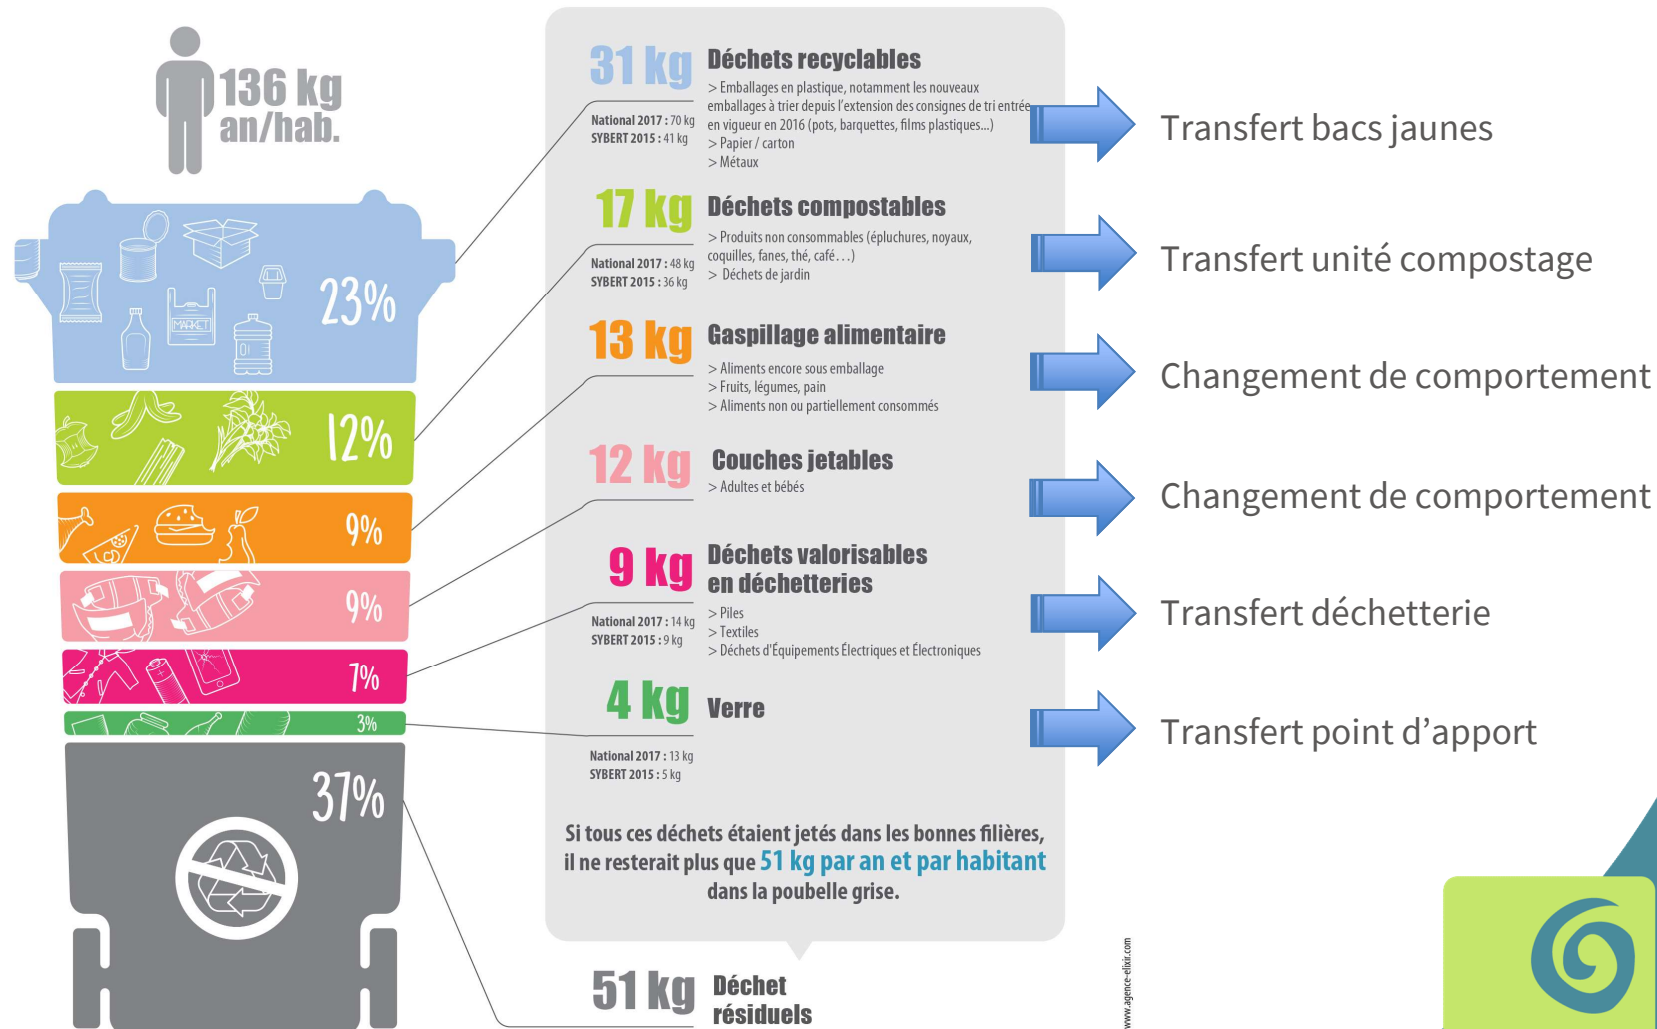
136 kg
an/hab.

MARKET

23%

12%

9%

9%

7%

3%

37%

31 kg Déchets recyclables
> Emballages en plastique, notamment les nouveaux emballages à trier depuis l'extension des consignes de tri entrée en vigueur en 2016 (pots, barquettes, films plastiques...)
> Papier / carton
> Métaux

National 2017 : 70 kg
SYBERT 2015 : 41 kg

17 kg Déchets compostables
> Produits non consommables (épluchures, noyaux, coquilles, fanes, thé, café…)
> Déchets de jardin

National 2017 : 48 kg
SYBERT 2015 : 36 kg

13 kg Gaspillage alimentaire
> Aliments encore sous emballage
> Fruits, légumes, pain
> Aliments non ou partiellement consommés

12 kg Couches jetables
> Adultes et bébés

9 kg Déchets valorisables en déchetteries
> Piles
> Textiles
> Déchets d'Équipements Électriques et Électroniques

National 2017 : 14 kg
SYBERT 2015 : 9 kg

4 kg Verre

National 2017 : 13 kg
SYBERT 2015 : 5 kg

Si tous ces déchets étaient jetés dans les bonnes filières, il ne resterait plus que 51 kg par an et par habitant dans la poubelle grise.

51 kg Déchet résiduels

www.agence-elixir.com

Transfert bacs jaunes

Transfert unité compostage

Changement de comportement

Changement de comportement

Transfert déchetterie

Transfert point d'apport